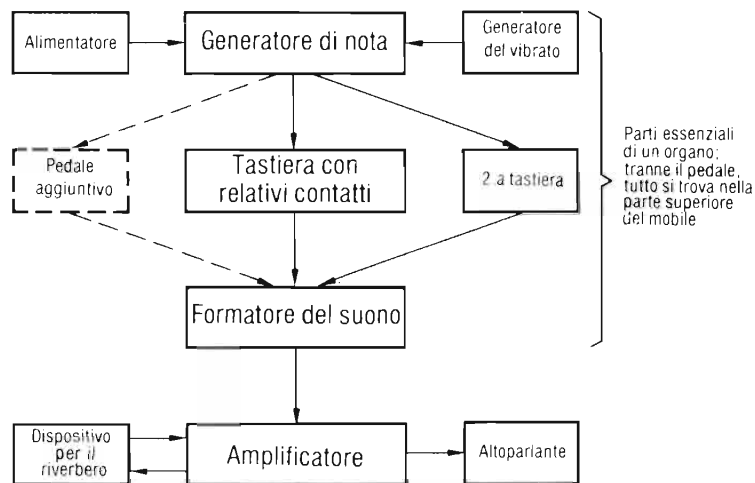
Alimentatore

Generatore di nota

Generatore del vibrato

Pedale aggiuntivo

Tastiera con relativi contatti

2 a tastiera

Parti essenziali di un organo; tranne il pedale, tutto si trova nella parte superiore del mobile

Formatore del suono

Dispositivo per il riverbero

Amplificatore

Altoparlante